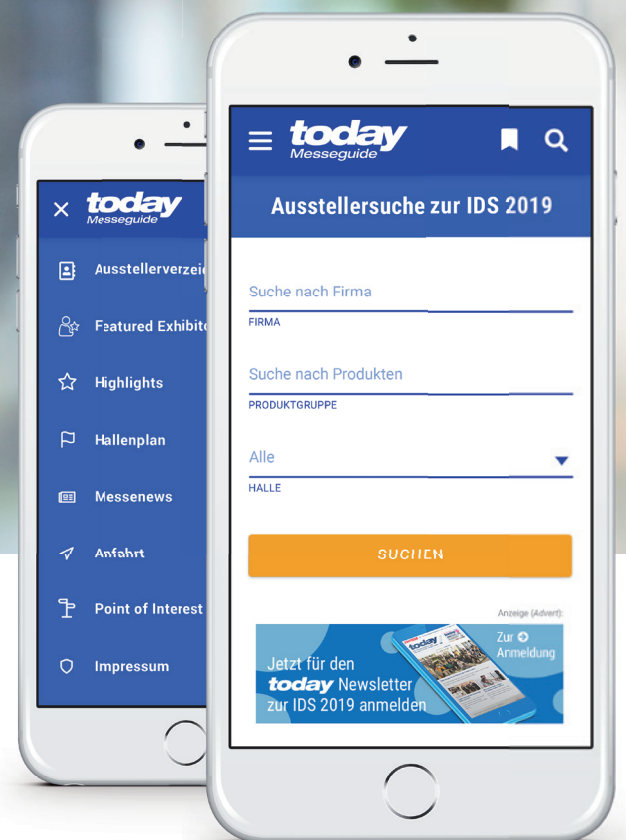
today
Messeguide

Ausstellerverzeic

Featured Exhibito

Highlights

Hallenplan

Messenews

Anfahrt

Point of Interest

Impressum

today
Messeguide

Ausstellersuche zur IDS 2019

Suche nach Firma
FIRMA

Suche nach Produkten
PRODUKTGRUPPE

Alle
HALLE

SUCHEN

Anzeige (Advert):

Jetzt für den today Newsletter zur IDS 2019 anmelden

Zur Anmeldung